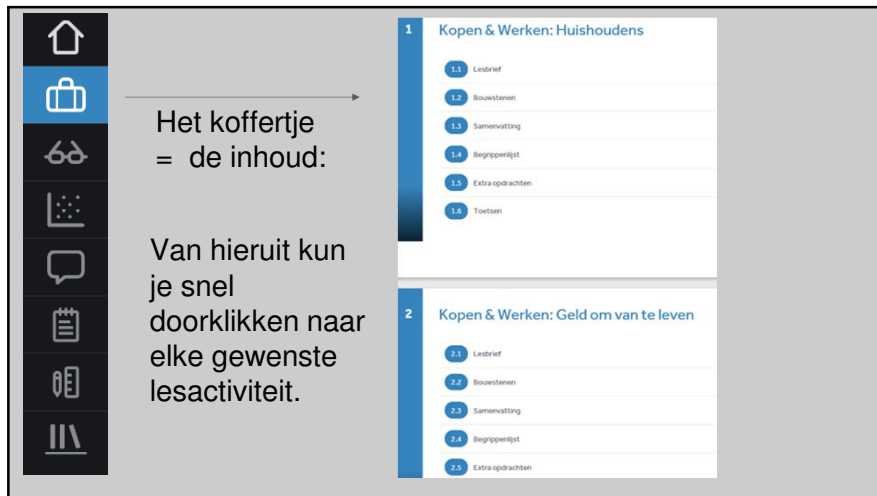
Het koffertje
= de inhoud:

Van hieruit kun je snel doorklikken naar elke gewenste lesactiviteit.

1 Kopen & Werken: Huishoudens

1.1 Lesbrief
1.2 Bouwstenen
1.3 Samenvatting
1.4 Begrippenlijst
1.5 Extra opdrachten
1.6 Toetsen

2 Kopen & Werken: Geld om van te leven

2.1 Lesbrief
2.2 Bouwstenen
2.3 Samenvatting
2.4 Begrippenlijst
2.5 Extra opdrachten